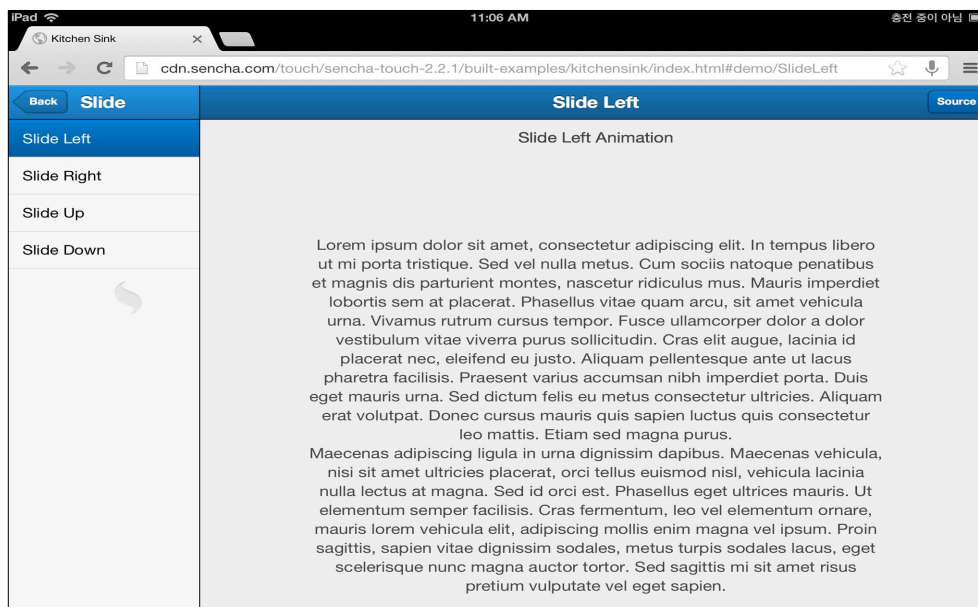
iPad
11:06 AM
충전 중이 아님

Kitchen Sink ×

cdn.sencha.com/touch/sencha-touch-2.2.1/built-examples/kitchensink/index.html#demo/SlideLeft

Back Slide

Slide Left

Source

Slide Left
Slide Right
Slide Up
Slide Down

Slide Left Animation

Lorem ipsum dolor sit amet, consectetur adipiscing elit. In tempus libero ut mi porta tristique. Sed vel nulla metus. Cum sociis natoque penatibus et magnis dis parturient montes, nascetur ridiculus mus. Mauris imperdiet lobortis sem at placerat. Phasellus vitae quam arcu, sit amet vehicula urna. Vivamus rutrum cursus tempor. Fusce ullamcorper dolor a dolor vestibulum vitae viverra purus sollicitudin. Cras elit augue, lacinia id placerat nec, eleifend eu justo. Aliquam pellentesque ante ut lacus pharetra facilisis. Praesent varius accumsan nibh imperdiet porta. Duis eget mauris urna. Sed dictum felis eu metus consectetur ultricies. Aliquam erat volutpat. Donec cursus mauris quis sapien luctus quis consectetur leo mattis. Etiam sed magna purus.
Maecenas adipiscing ligula in urna dignissim dapibus. Maecenas vehicula, nisi sit amet ultricies placerat, orci tellus euismod nisl, vehicula lacinia nulla lectus at magna. Sed id orci est. Phasellus eget ultrices mauris. Ut elementum semper facilisis. Cras fermentum, leo vel elementum ornare, mauris lorem vehicula elit, adipiscing mollis enim magna vel ipsum. Proin sagittis, sapien vitae dignissim sodales, metus turpis sodales lacus, eget scelerisque nunc magna auctor tortor. Sed sagittis mi sit amet risus pretium vulputate vel eget sapien.